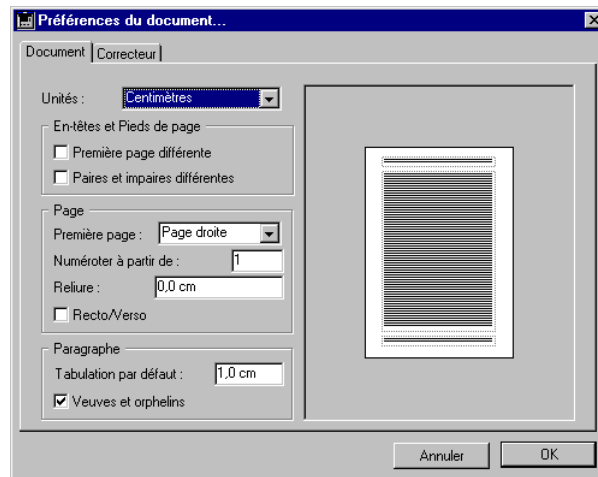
Préférences du document...

Document | Correcteur

Unités : Centimètres

En-têtes et Pieds de page
Première page différente
Paires et impaires différentes

Page
Première page : Page droite
Numéroter à partir de : 1
Reliure : 0,0 cm
Recto/Verso

Paragraphe
Tabulation par défaut : 1,0 cm
Veuves et orphelins

Annuler
OK